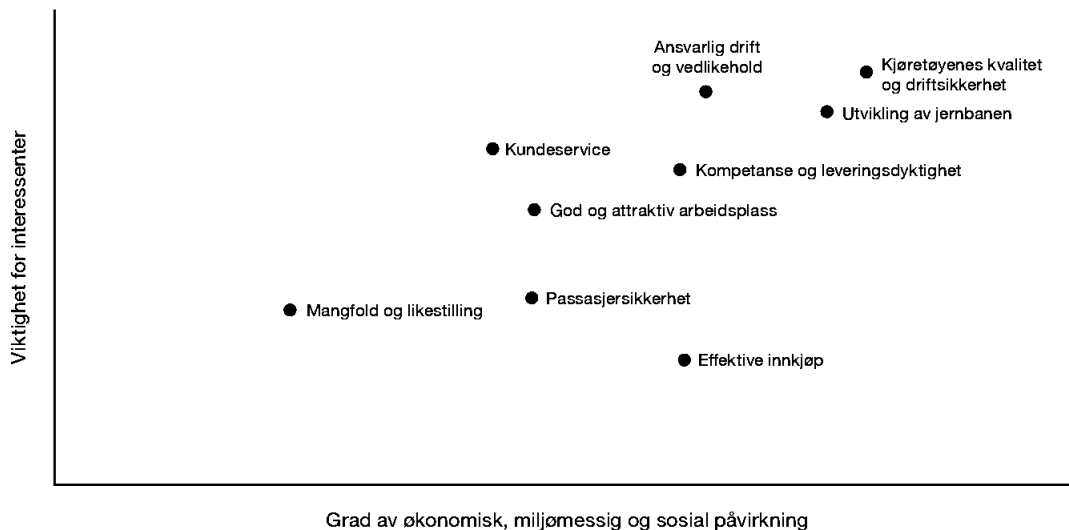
Viktighet for interessenter

Ansvarlig drift og vedlikehold

Kjøretøyenes kvalitet og driftsikkerhet

Utvikling av jernbanen

Kundeservice

Kompetanse og leveringsdyktighet

God og attraktiv arbeidsplass

Mangfold og likestilling

Passasjersikkerhet

Effektive innkjøp

Grad av økonomisk, miljømessig og sosial påvirkning